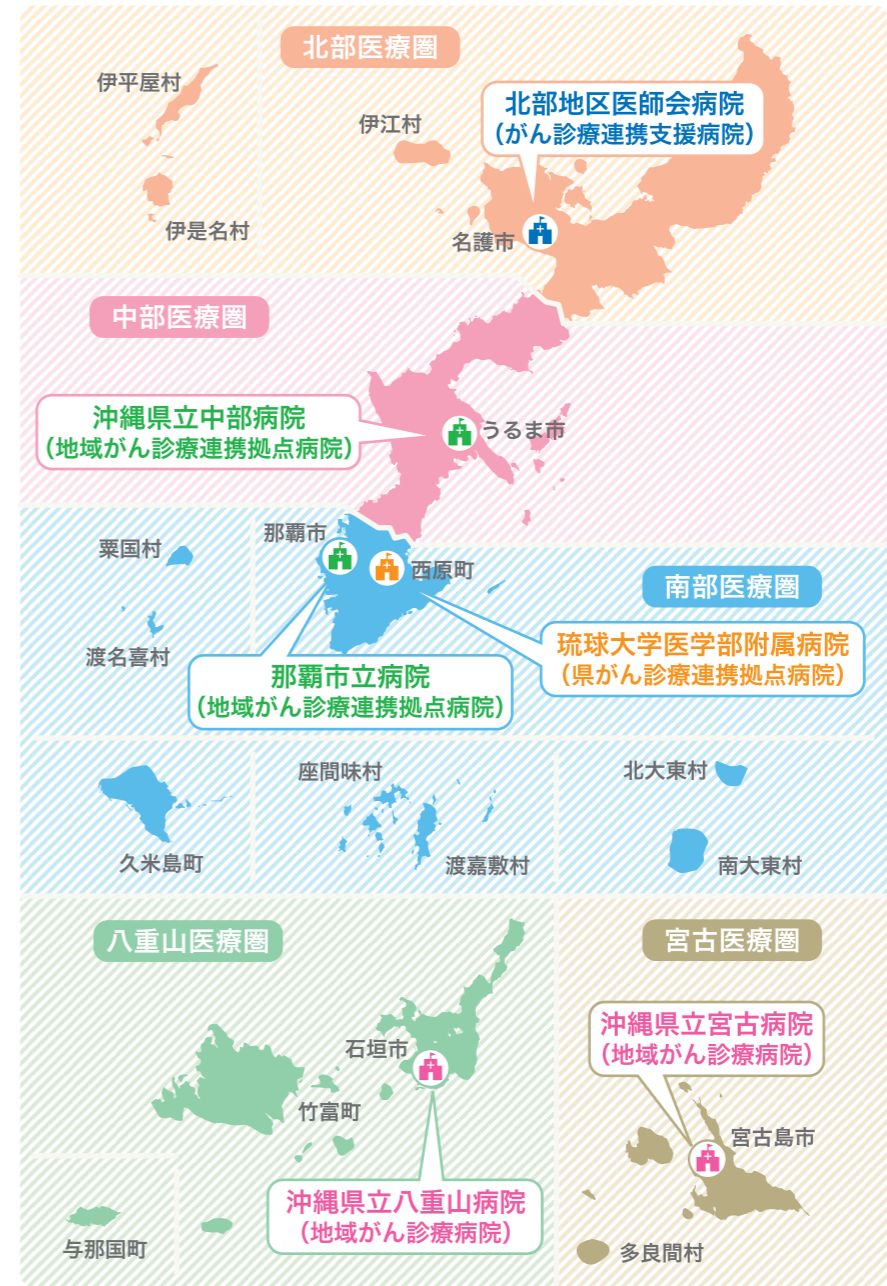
北部医療圏

伊平屋村

伊江村

北部地区医師会病院
(がん診療連携支援病院)

伊是名村

名護市

中部医療圏

沖縄県立中部病院
(地域がん診療連携拠点病院)

うるま市

粟国村

那覇市

西原町

南部医療圏

渡名喜村

那覇市立病院
(地域がん診療連携拠点病院)

琉球大学医学部附属病院
(県がん診療連携拠点病院)

座間味村

北大東村

久米島町

渡嘉敷村

南大東村

八重山医療圏

宮古医療圏

沖縄県立宮古病院
(地域がん診療病院)

石垣市

竹富町

宮古島市

沖縄県立八重山病院
(地域がん診療病院)

与那国町

多良間村